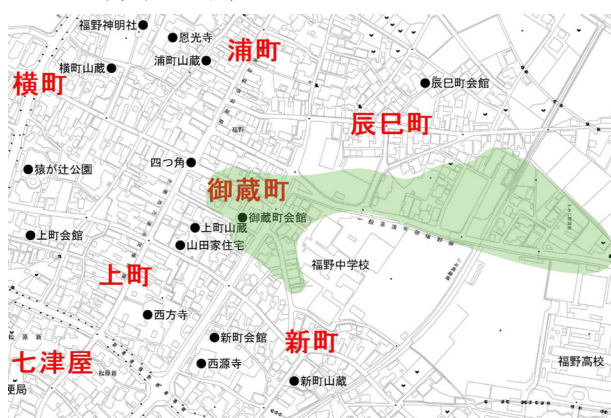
福野神明社
恩光寺
浦町
横町山蔵
浦町山蔵
横町
辰巳町会館
辰巳町
福野
四つ角
猿が辻公園
御蔵町
御蔵町会館
上町山蔵
上町会館
山田家住宅
福野中学校
上町
西方寺
新町会館
新町
七津屋
西源寺
新町山蔵
福野高校
便局